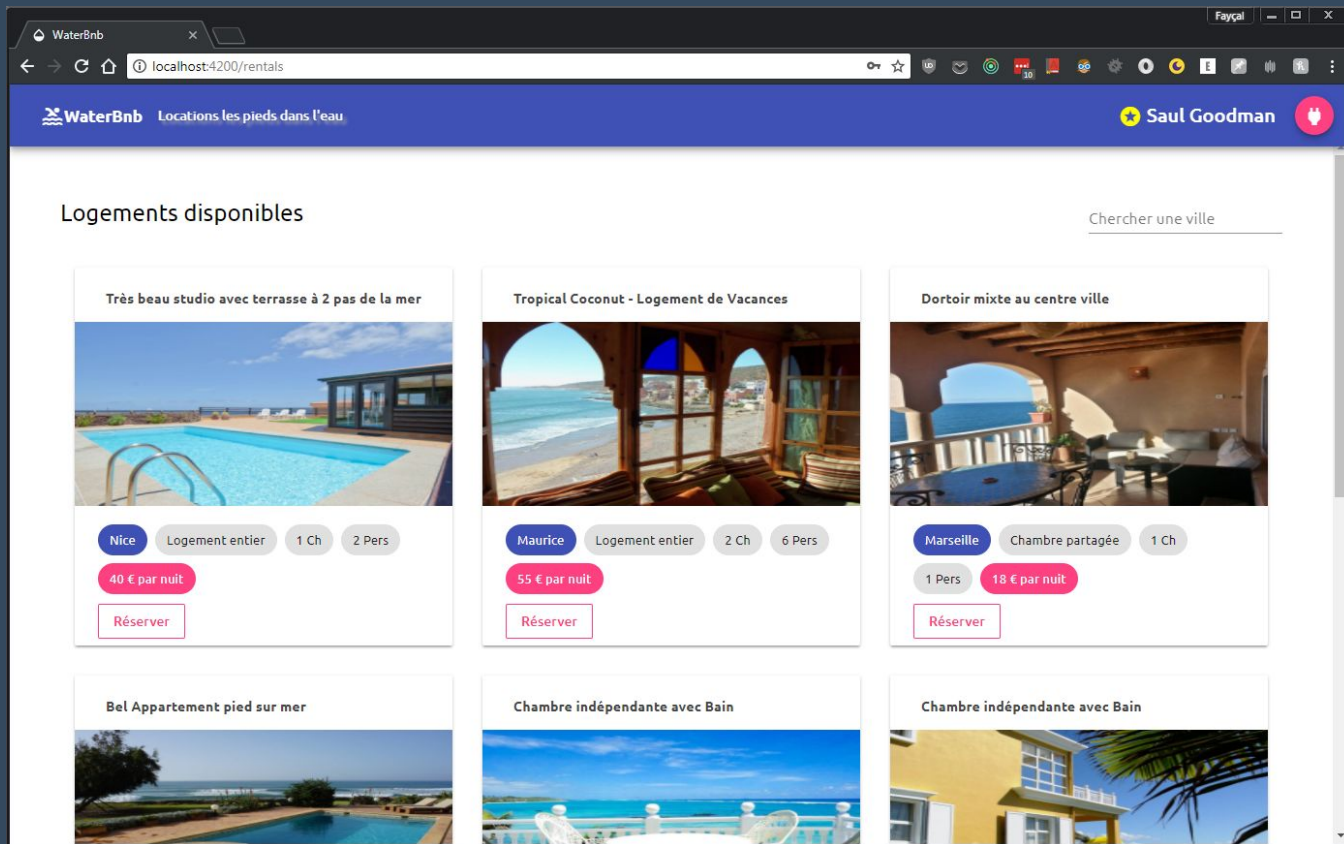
WaterBnb

Fayçal

localhost:4200/rentals

10

WaterBnb Locations les pieds dans l'eau

Saul Goodman

Logements disponibles

Chercher une ville

Très beau studio avec terrasse à 2 pas de la mer

Nice Logement entier 1 Ch 2 Pers

40 € par nuit

Réserver

Tropical Coconut - Logement de Vacances

Maurice Logement entier 2 Ch 6 Pers

55 € par nuit

Réserver

Dortoir mixte au centre ville

Marseille Chambre partagée 1 Ch

1 Pers 18 € par nuit

Réserver

Bel Appartement pied sur mer

Chambre indépendante avec Bain

Chambre indépendante avec Bain